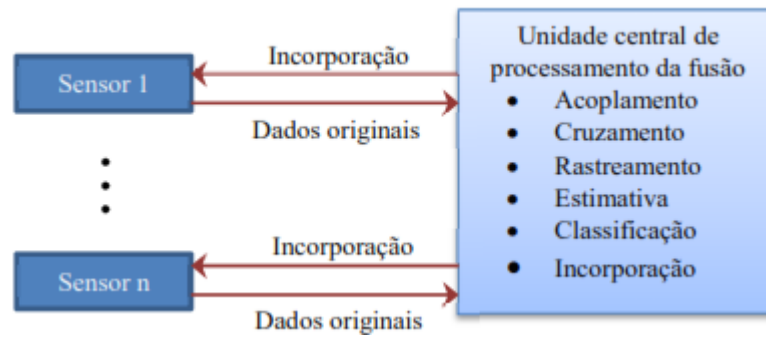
Sensor 1

Incorporação

Dados originais

Sensor n

Incorporação

Dados originais

Unidade central de processamento da fusão

- Acoplamento
- Cruzamento
- Rastreamento
- Estimativa
- Classificação
- Incorporação